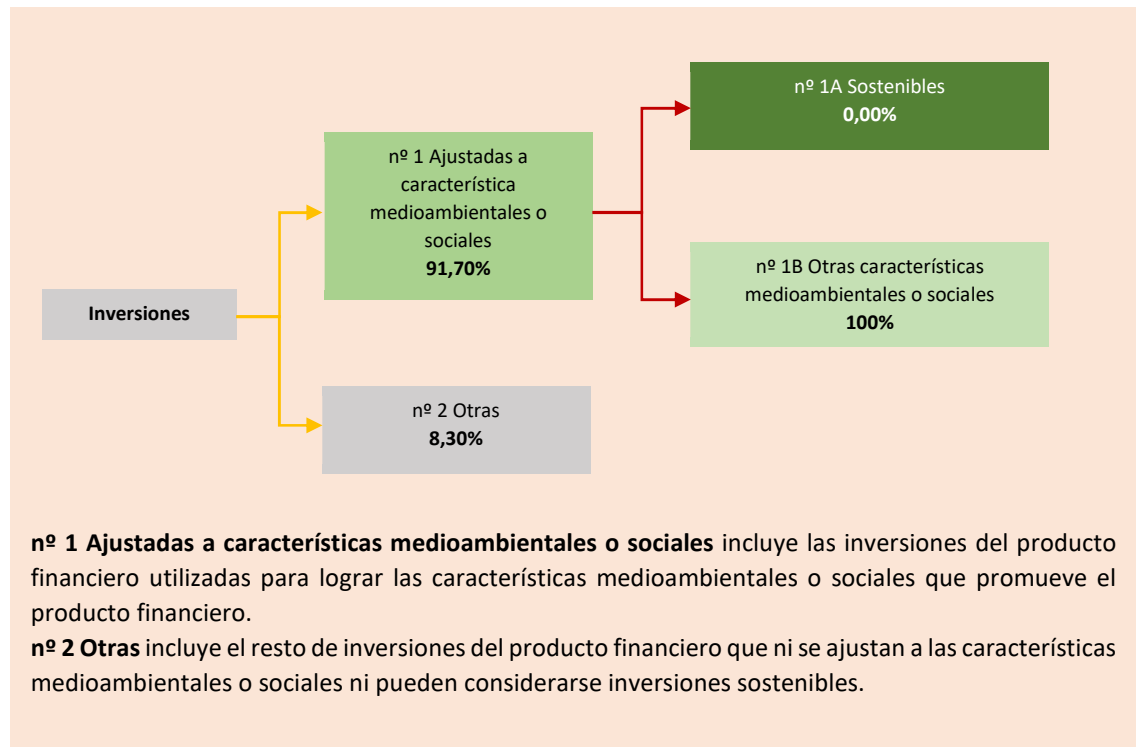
Inversiones

nº 1 Ajustadas a característica medioambientales o sociales
**91,70%**

nº 1A Sostenibles
**0,00%**

nº 1B Otras características medioambientales o sociales
**100%**

nº 2 Otras
**8,30%**

**nº 1 Ajustadas a características medioambientales o sociales** incluye las inversiones del producto financiero utilizadas para lograr las características medioambientales o sociales que promueve el producto financiero.
**nº 2 Otras** incluye el resto de inversiones del producto financiero que ni se ajustan a las características medioambientales o sociales ni pueden considerarse inversiones sostenibles.